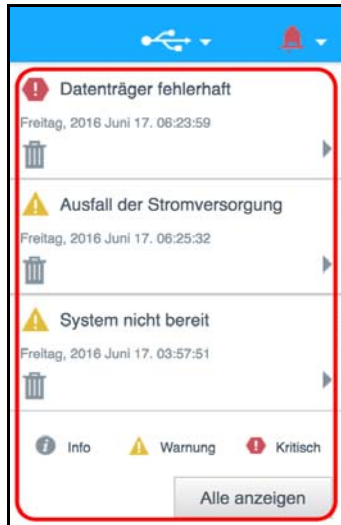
Datenträger fehlerhaft

Freitag, 2016 Juni 17. 06:23:59

Ausfall der Stromversorgung

Freitag, 2016 Juni 17. 06:25:32

System nicht bereit

Freitag, 2016 Juni 17. 03:57:51

Info Warnung Kritisch

Alle anzeigen